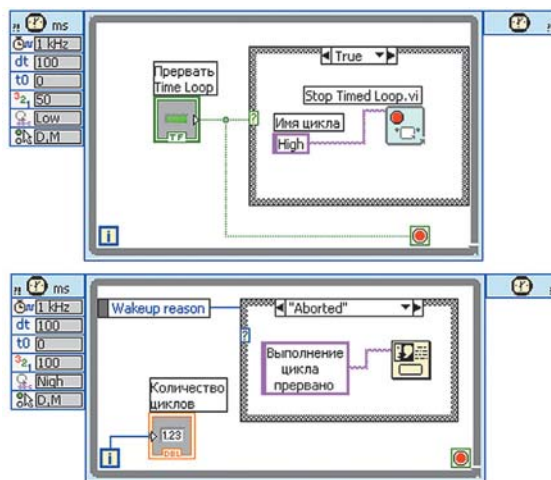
ms
1 kHz
dt 100
t0 0
50
Low
D,M

Прервать Time Loop
TF
True
Stop Timed Loop.vi
Имя цикла
High
?
i

ms
1 kHz
dt 100
t0 0
100
Nigh
D,M

Wakeup reason
"Aborted"
?
Выполнение цикла прервано
Количество циклов
123
DBL
i